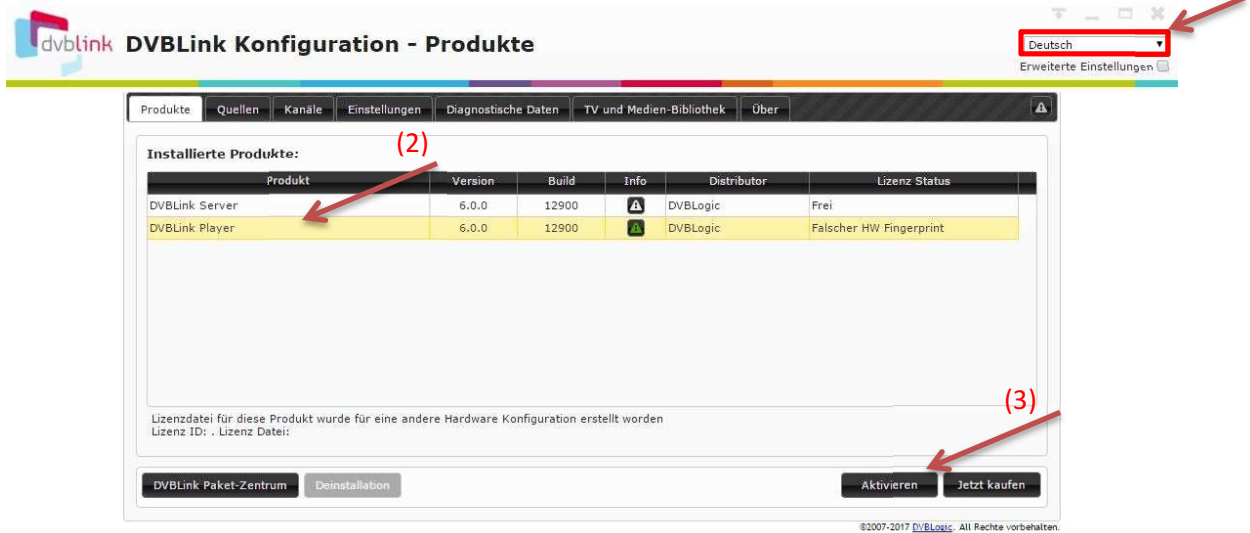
dvblink DVBLink Konfiguration - Produkte

Deutsch
Erweiterte Einstellungen

Produkte | Quellen | Kanäle | Einstellungen | Diagnostische Daten | TV und Medien-Bibliothek | Über

(2)

Installierte Produkte:

| Produkt | Version | Build | Info | Distributor | Lizenz Status |
|---|---|---|---|---|---|
| DVBLink Server | 6.0.0 | 12900 | | DVBLogic | Frei |
| DVBLink Player | 6.0.0 | 12900 | | DVBLogic | Falscher HW Fingerprint |

(3)

Lizenzdatei für diese Produkt wurde für eine andere Hardware Konfiguration erstellt worden
Lizenz ID: . Lizenz Datei:

DVBLink Paket-Zentrum | Deinstallation | Aktivieren | Jetzt kaufen

©2007-2017 DVBLogic. All Rechte vorbehalten.